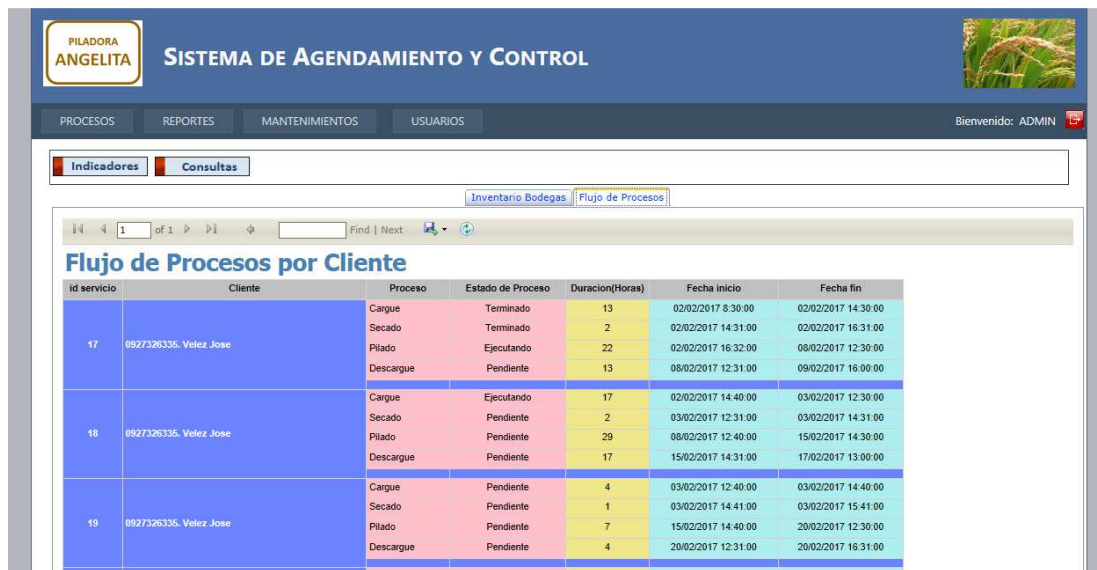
PILADORA
ANGELITA

SISTEMA DE AGENDAMIENTO Y CONTROL

PROCESOS REPORTES MANTENIMIENTOS USUARIOS

Bienvenido: ADMIN

Indicadores Consultas

Inventario Bodegas Flujo de Procesos

1 of 1 Find | Next

Flujo de Procesos por Cliente

| id servicio | Cliente | Proceso | Estado de Proceso | Duracion(Horas) | Fecha inicio | Fecha fin |
|---|---|---|---|---|---|---|
| 17 | 0927326335. Velez Jose | Cargue | Terminado | 13 | 02/02/2017 8:30:00 | 02/02/2017 14:30:00 |
| | | Secado | Terminado | 2 | 02/02/2017 14:31:00 | 02/02/2017 16:31:00 |
| | | Pilado | Ejecutando | 22 | 02/02/2017 16:32:00 | 08/02/2017 12:30:00 |
| | | Descargue | Pendiente | 13 | 08/02/2017 12:31:00 | 09/02/2017 16:00:00 |
| 18 | 0927326335. Velez Jose | Cargue | Ejecutando | 17 | 02/02/2017 14:40:00 | 03/02/2017 12:30:00 |
| | | Secado | Pendiente | 2 | 03/02/2017 12:31:00 | 03/02/2017 14:31:00 |
| | | Pilado | Pendiente | 29 | 08/02/2017 12:40:00 | 15/02/2017 14:30:00 |
| | | Descargue | Pendiente | 17 | 15/02/2017 14:31:00 | 17/02/2017 13:00:00 |
| 19 | 0927326335. Velez Jose | Cargue | Pendiente | 4 | 03/02/2017 12:40:00 | 03/02/2017 14:40:00 |
| | | Secado | Pendiente | 1 | 03/02/2017 14:41:00 | 03/02/2017 15:41:00 |
| | | Pilado | Pendiente | 7 | 15/02/2017 14:40:00 | 20/02/2017 12:30:00 |
| | | Descargue | Pendiente | 4 | 20/02/2017 12:31:00 | 20/02/2017 16:31:00 |